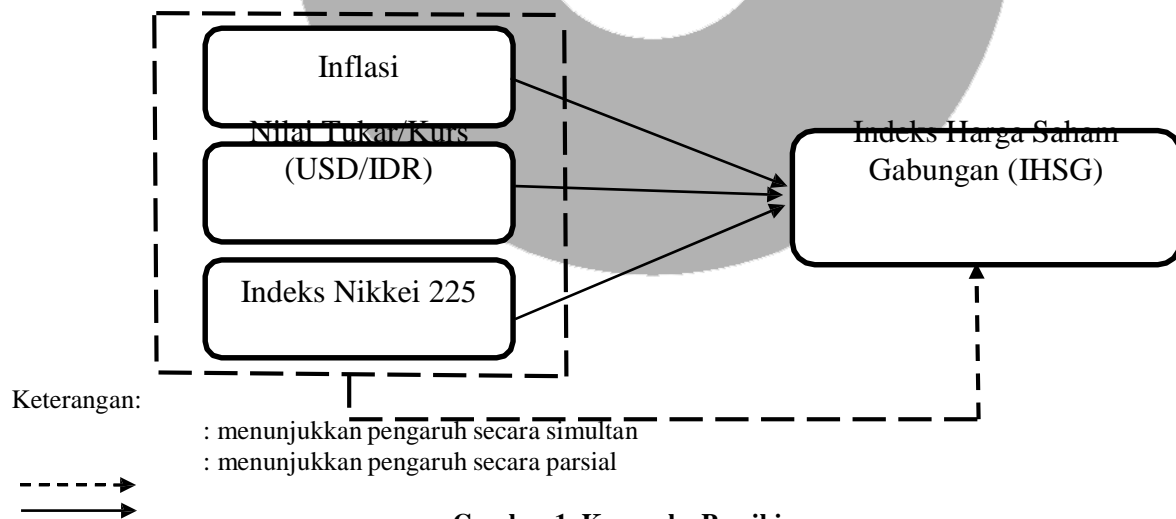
Inflasi

Nilai Tukar/Kurs (USD/IDR)

Indeks Nikkei 225

Indeks Harga Saham Gabungan (IHSG)

Keterangan:

: menunjukkan pengaruh secara simultan

: menunjukkan pengaruh secara parsial

Gambar 1. Kerangka Pemikiran